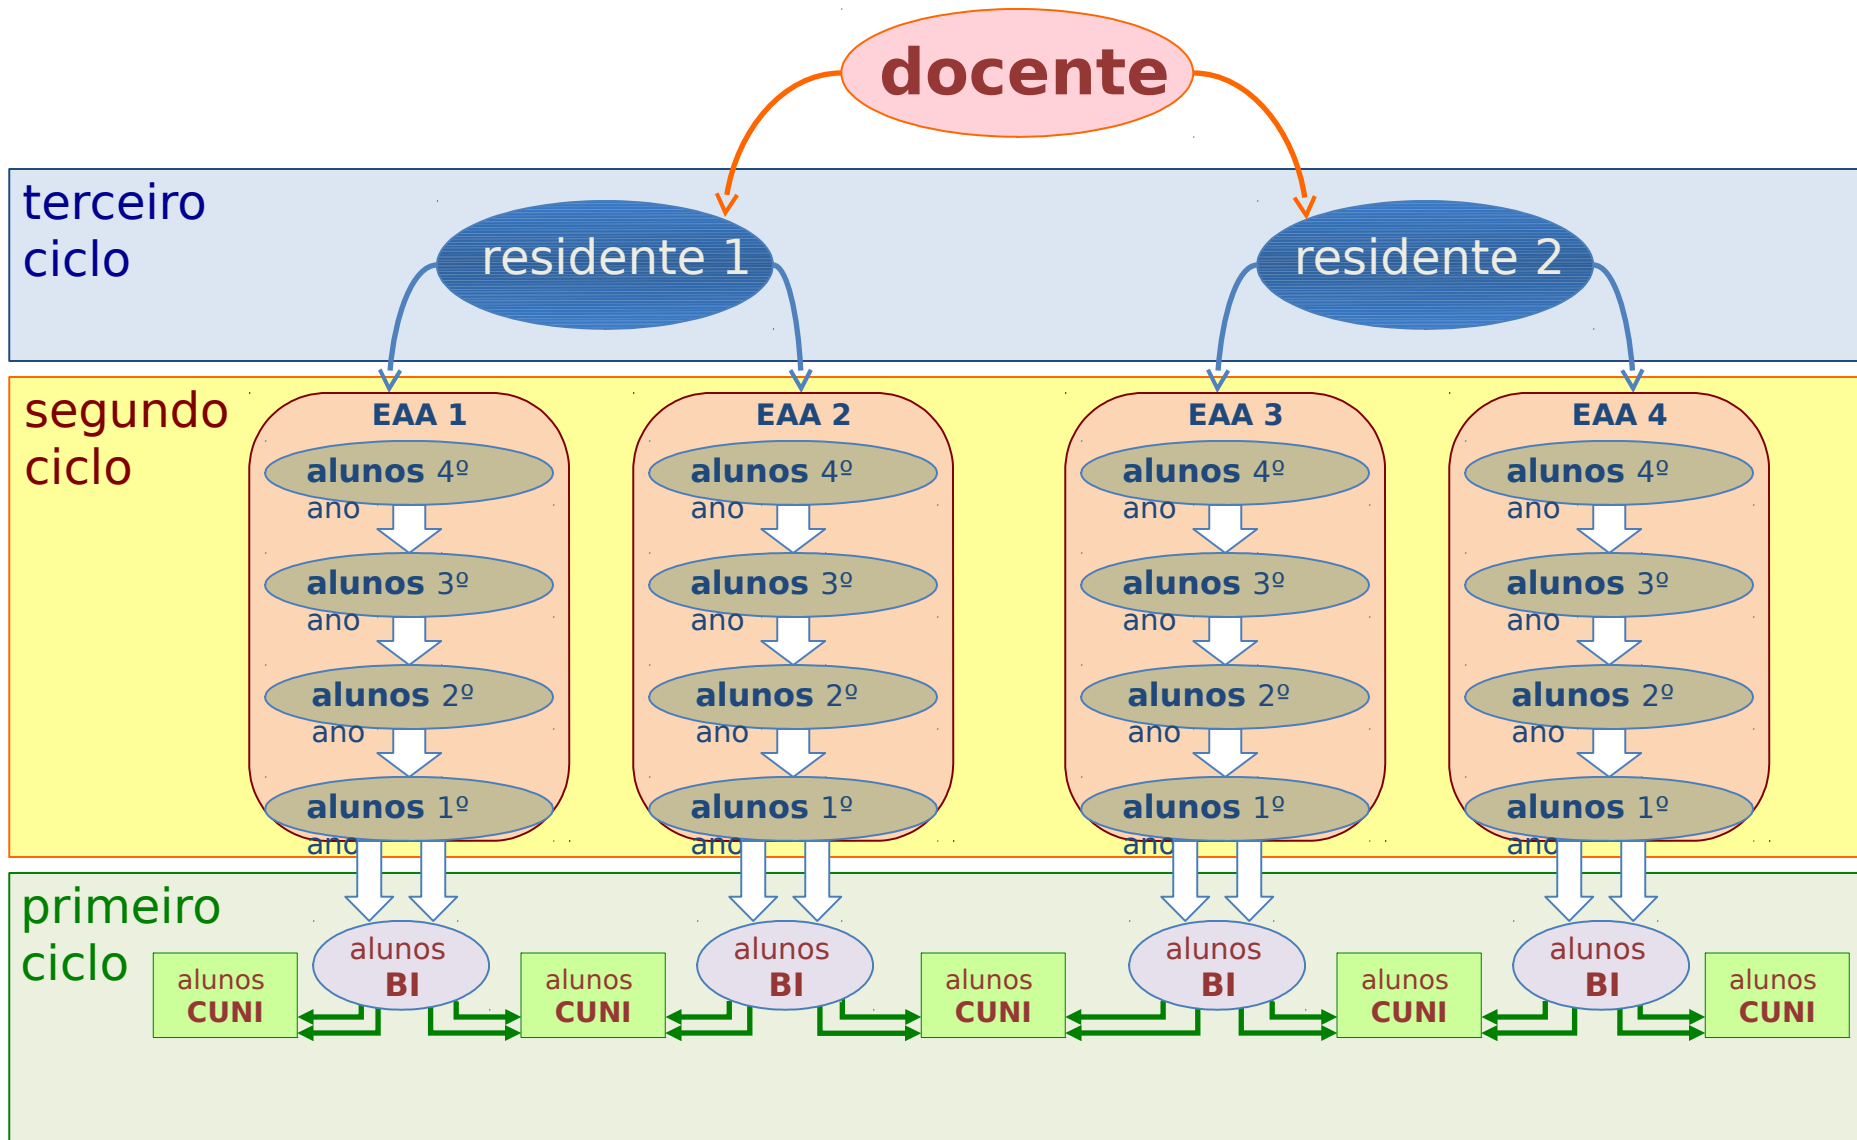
docente

terceiro ciclo

residente 1

residente 2

segundo ciclo

EAA 1
alunos 4º ano
alunos 3º ano
alunos 2º ano
alunos 1º ano

EAA 2
alunos 4º ano
alunos 3º ano
alunos 2º ano
alunos 1º ano

EAA 3
alunos 4º ano
alunos 3º ano
alunos 2º ano
alunos 1º ano

EAA 4
alunos 4º ano
alunos 3º ano
alunos 2º ano
alunos 1º ano

primeiro ciclo

alunos CUNI
alunos BI
alunos CUNI
alunos BI
alunos CUNI
alunos BI
alunos CUNI
alunos BI
alunos CUNI